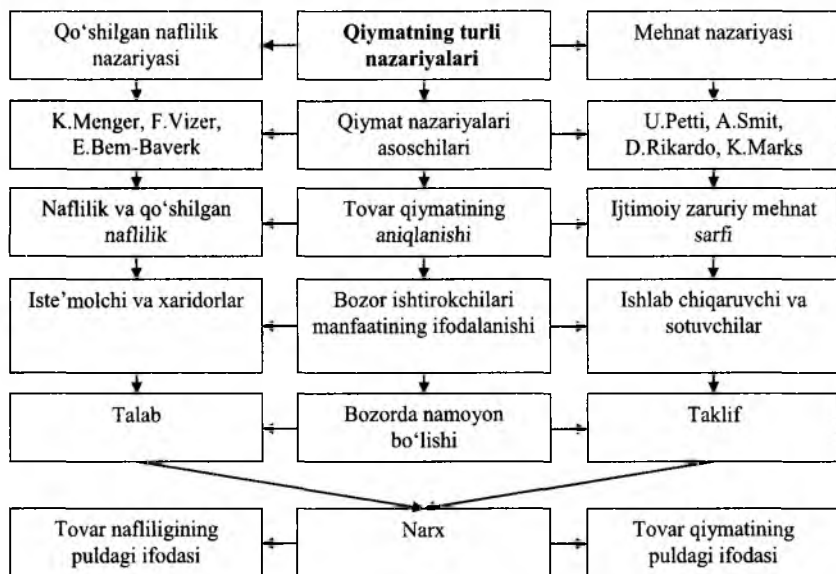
Qo'shilgan naflilik nazariyasi

Qiymatning turli nazariyalari

Mehnat nazariyasi

K.Menger, F.Vizer, E.Bem-Baverk

Qiymat nazariyalari asoschilari

U.Petti, A.Smit, D.Rikardo, K.Marks

Naflilik va qo'shilgan naflilik

Tovar qiymatining aniqlanishi

Ijtimoiy zaruriy mehnat sarfi

Iste'molchi va xaridorlar

Bozor ishtirokchilari manfaatining ifodalanishi

Ishlab chiqaruvchi va sotuvchilar

Talab

Bozorda namoyon bo'lishi

Taklif

Tovar nafliligining puldagi ifodasi

Narx

Tovar qiymatining puldagi ifodasi